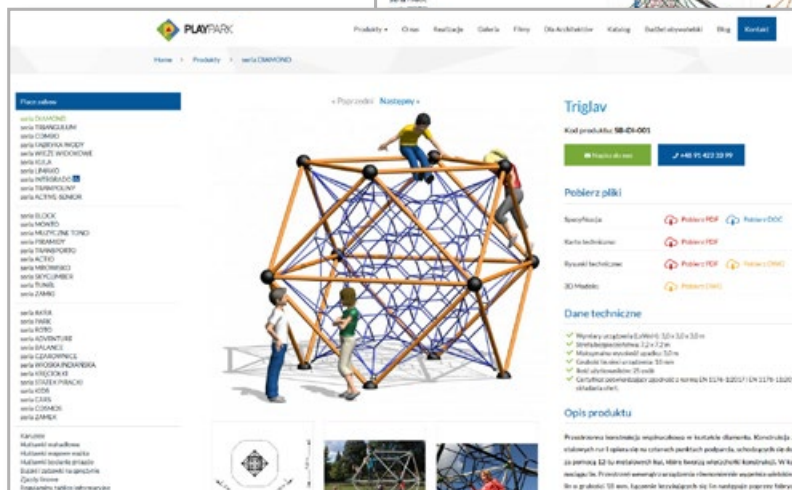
PLAYPARK

Produkty ▾ O nas Realizacje Galeria Filmy Dla Architektów Katalog Budżet obywatelski Blog Kontakt

Home > Produkty > seria DIAMOND

Place zabaw

seria DIAMOND
seria TRIANGULUM
seria COMBO
seria FABRYKA WODY
seria WIEŻE WIDOKOWE
seria KULA
seria LINARO
seria INTEGRACJA
seria TRAMPOLINY
seria ACTIVE SENIOR

seria BLOCK
seria MONTO
seria MUZYCZNE TONO
seria PIRAMIDY
seria TRANSPORTO
seria ACTIO
seria MIKONIKOS
seria SKYCLIMBER
seria TUNEL
seria ZAMKO

seria RATIA
seria PARK
seria ROBO
seria ADVENTURE
seria BALANCE
seria CZAROWNICE
seria WODNA INDIANERKA
seria KRĘCIOŁKI
seria STATEK PIRACKI
seria KIDS
seria CARS
seria COSMOS
seria ZAMEK

Karuzele
Huśtawki wahadłowe
Huśtawki wagowe
Huśtawki bocianie gniazdo
Bujaki i zabawki na sprężynie
Zjazdy linowe
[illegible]

« Poprzedni Następny »

Triglav

Kod produktu: SB-DI-001

Napisz do nas +48 91 422 33 99

Pobierz pliki

Specyfikacja: Pobierz PDF Pobierz DOC
Karta techniczna: Pobierz PDF
Rysunki techniczne: Pobierz PDF Pobierz DWG
3D Modele: Pobierz DWG

Dane techniczne

Wymiary urządzenia (LxWxH): 3,0 x 3,0 x 3,0 m
Strefa bezpieczeństwa: 7,2 x 7,2 m
Maksymalna wysokość upadku: 3,0 m
Grubość liny stalowej: 16 mm
Ilość użytkowników: 25 osób
Certyfikat potwierdzający zgodność z normą EN 1176-1:2017 i EN 1176-11:20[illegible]
składania ofert

Opis produktu

Przestrzenna konstrukcja wspinaczkowa w kształcie diamentu. Konstrukcja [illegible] stalowych rur i oparta się na czterech punktach podparcia, schodzących się do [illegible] za pomocą 12-tu metalowych kul, które tworzą węzłowość konstrukcji. W kaz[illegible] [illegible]. Przestrzeń wewnątrz urządzenia równomiernie wypełnia układ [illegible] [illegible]